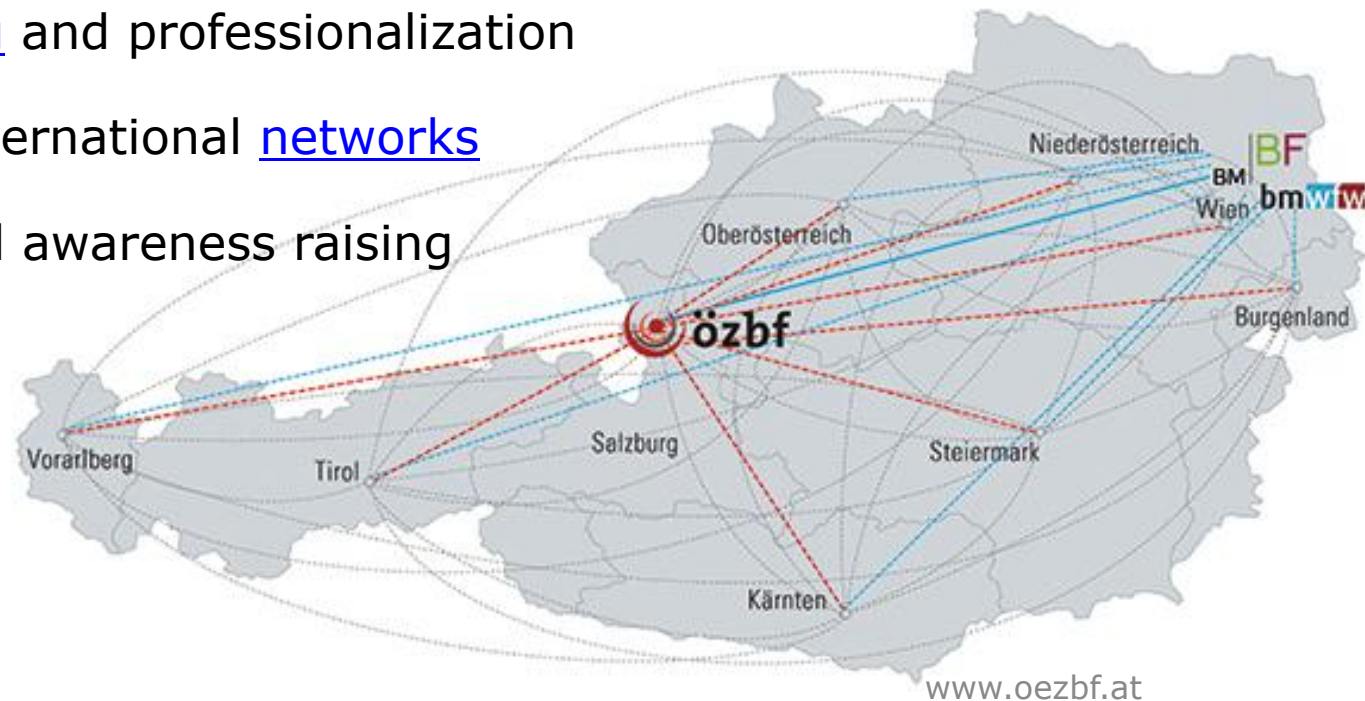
n and professionalization

ernational networks

l awareness raising

Niederösterreich

IBF

BM

bmwfw

Wien

Oberösterreich

özbf

Burgenland

Vorarlberg

Tirol

Salzburg

Steiermark

Kärnten

www.oezbf.at